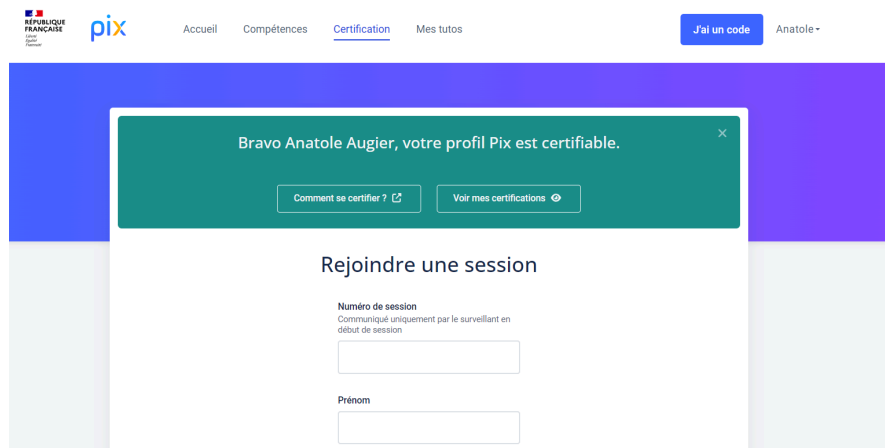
RÉPUBLIQUE FRANÇAISE
Liberté
Égalité
Fraternité

pix

Accueil Compétences Certification Mes tutos

J'ai un code

Anatole

Bravo Anatole Augier, votre profil Pix est certifiable.

×

Comment se certifier ?

Voir mes certifications

Rejoindre une session

Numéro de session
Communiqué uniquement par le surveillant en début de session

Prénom